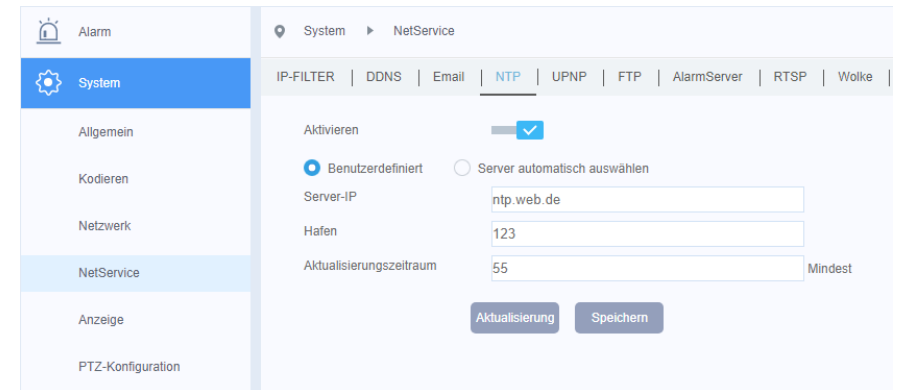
Alarm

System

Allgemein

Kodieren

Netzwerk

NetService

Anzeige

PTZ-Konfiguration

System ▶ NetService

IP-FILTER | DDNS | Email | NTP | UPNP | FTP | AlarmServer | RTSP | Wolke |

Aktivieren

Benutzerdefiniert Server automatisch auswählen

Server-IP ntp.web.de

Hafen 123

Aktualisierungszeitraum 55 Mindest

Aktualisierung Speichern